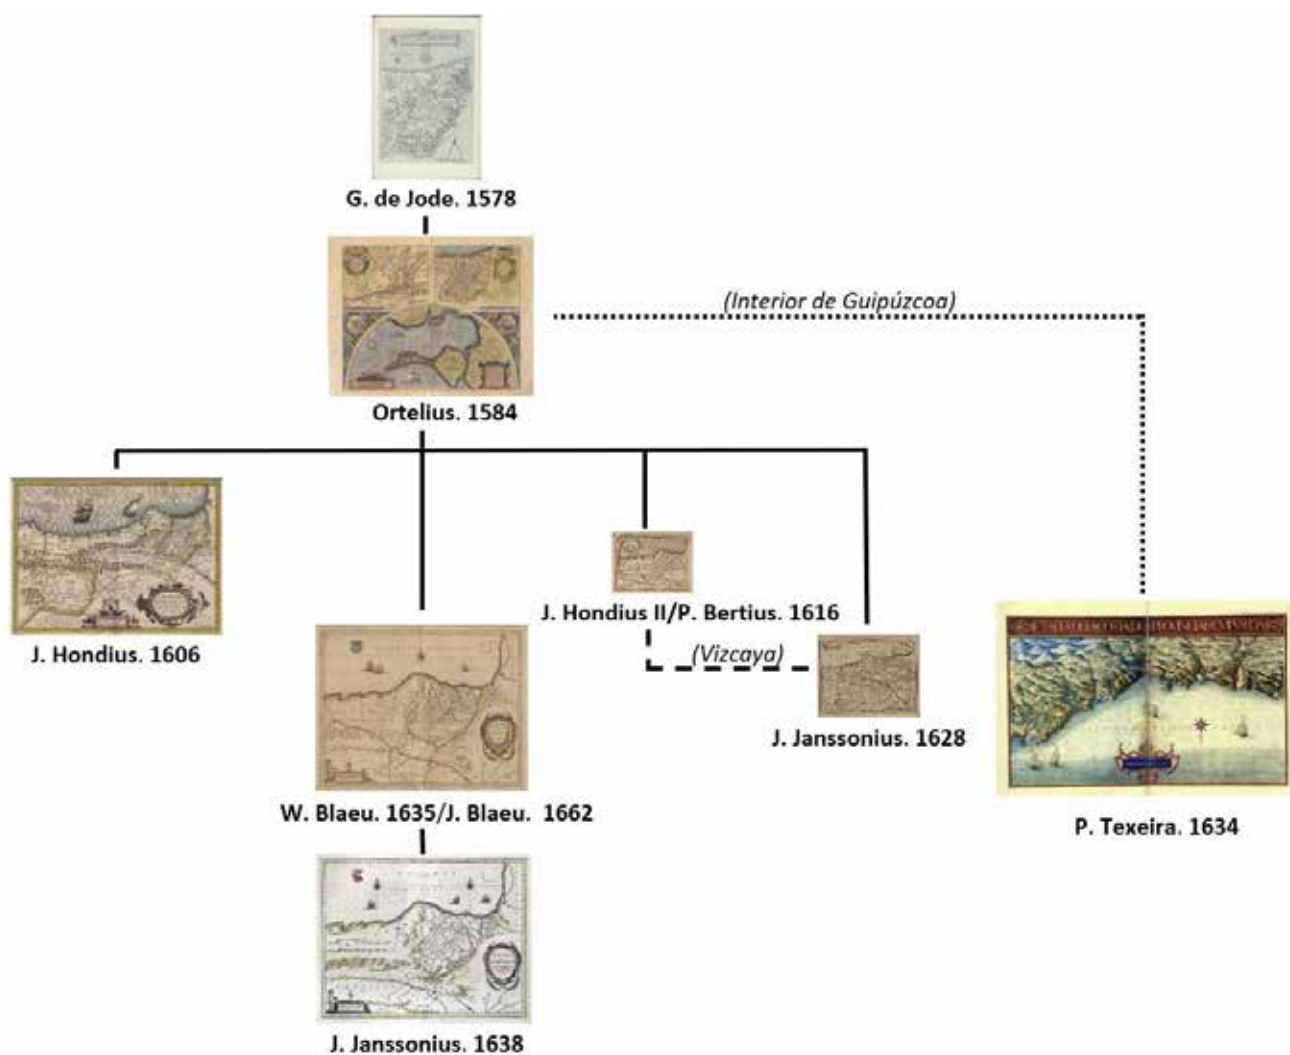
G. de Jode. 1578

Ortelius. 1584

(Interior de Guipúzcoa)

J. Hondius. 1606

J. Hondius II/P. Bertius. 1616

(Vizcaya)

J. Janssonius. 1628

W. Blaeu. 1635/J. Blaeu. 1662

J. Janssonius. 1638

P. Texeira. 1634